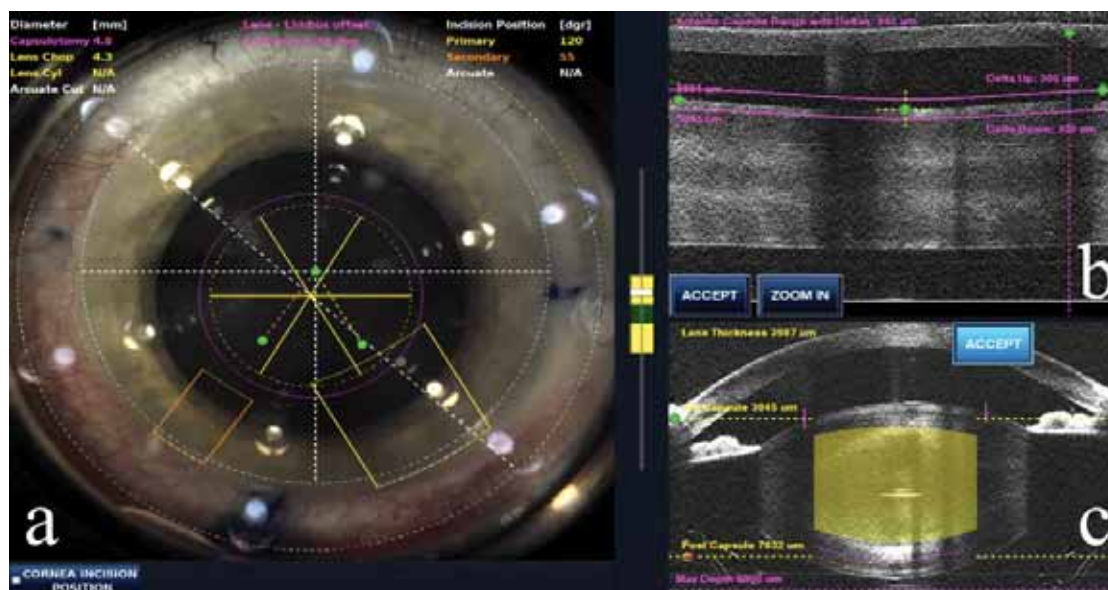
Diameter [mm]
Capsulotomy 4.8
Lens Chop 4.3
Lens Cyl N/A
Arcuate Cut N/A

Lens - Limbus offset
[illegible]

Incision Position [dgr]
Primary 120
Secondary 55
Arcuate N/A

a

CORNEA INCISION POSITION

Anterior Capsule Range with Deltas: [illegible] um
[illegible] um
Delta Up: 300 um
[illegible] um
Delta Down: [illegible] um

ACCEPT
ZOOM IN

b

Lens Thickness 3987 um
ACCEPT
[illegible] Capsule 3645 um
Post Capsule 7632 um
Max Depth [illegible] um

c